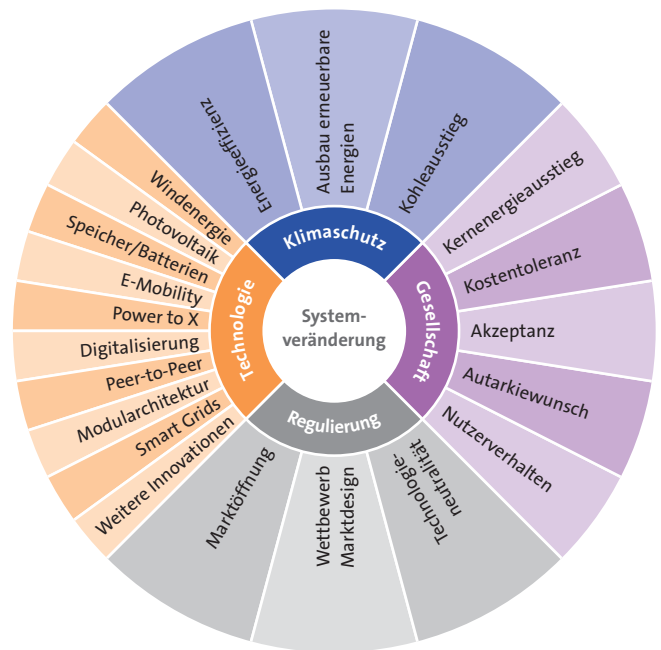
Systemveränderung

Klimaschutz

Energieeffizienz

Ausbau erneuerbare Energien

Kohleausstieg

Gesellschaft

Kernenergieausstieg

Kostentoleranz

Akzeptanz

Autarkiewunsch

Nutzerverhalten

Regulierung

Technologieneutralität

Wettbewerb Marktdesign

Marktöffnung

Technologie

Windenergie

Photovoltaik

Speicher/Batterien

E-Mobility

Power to X

Digitalisierung

Peer-to-Peer

Modularchitektur

Smart Grids

Weitere Innovationen